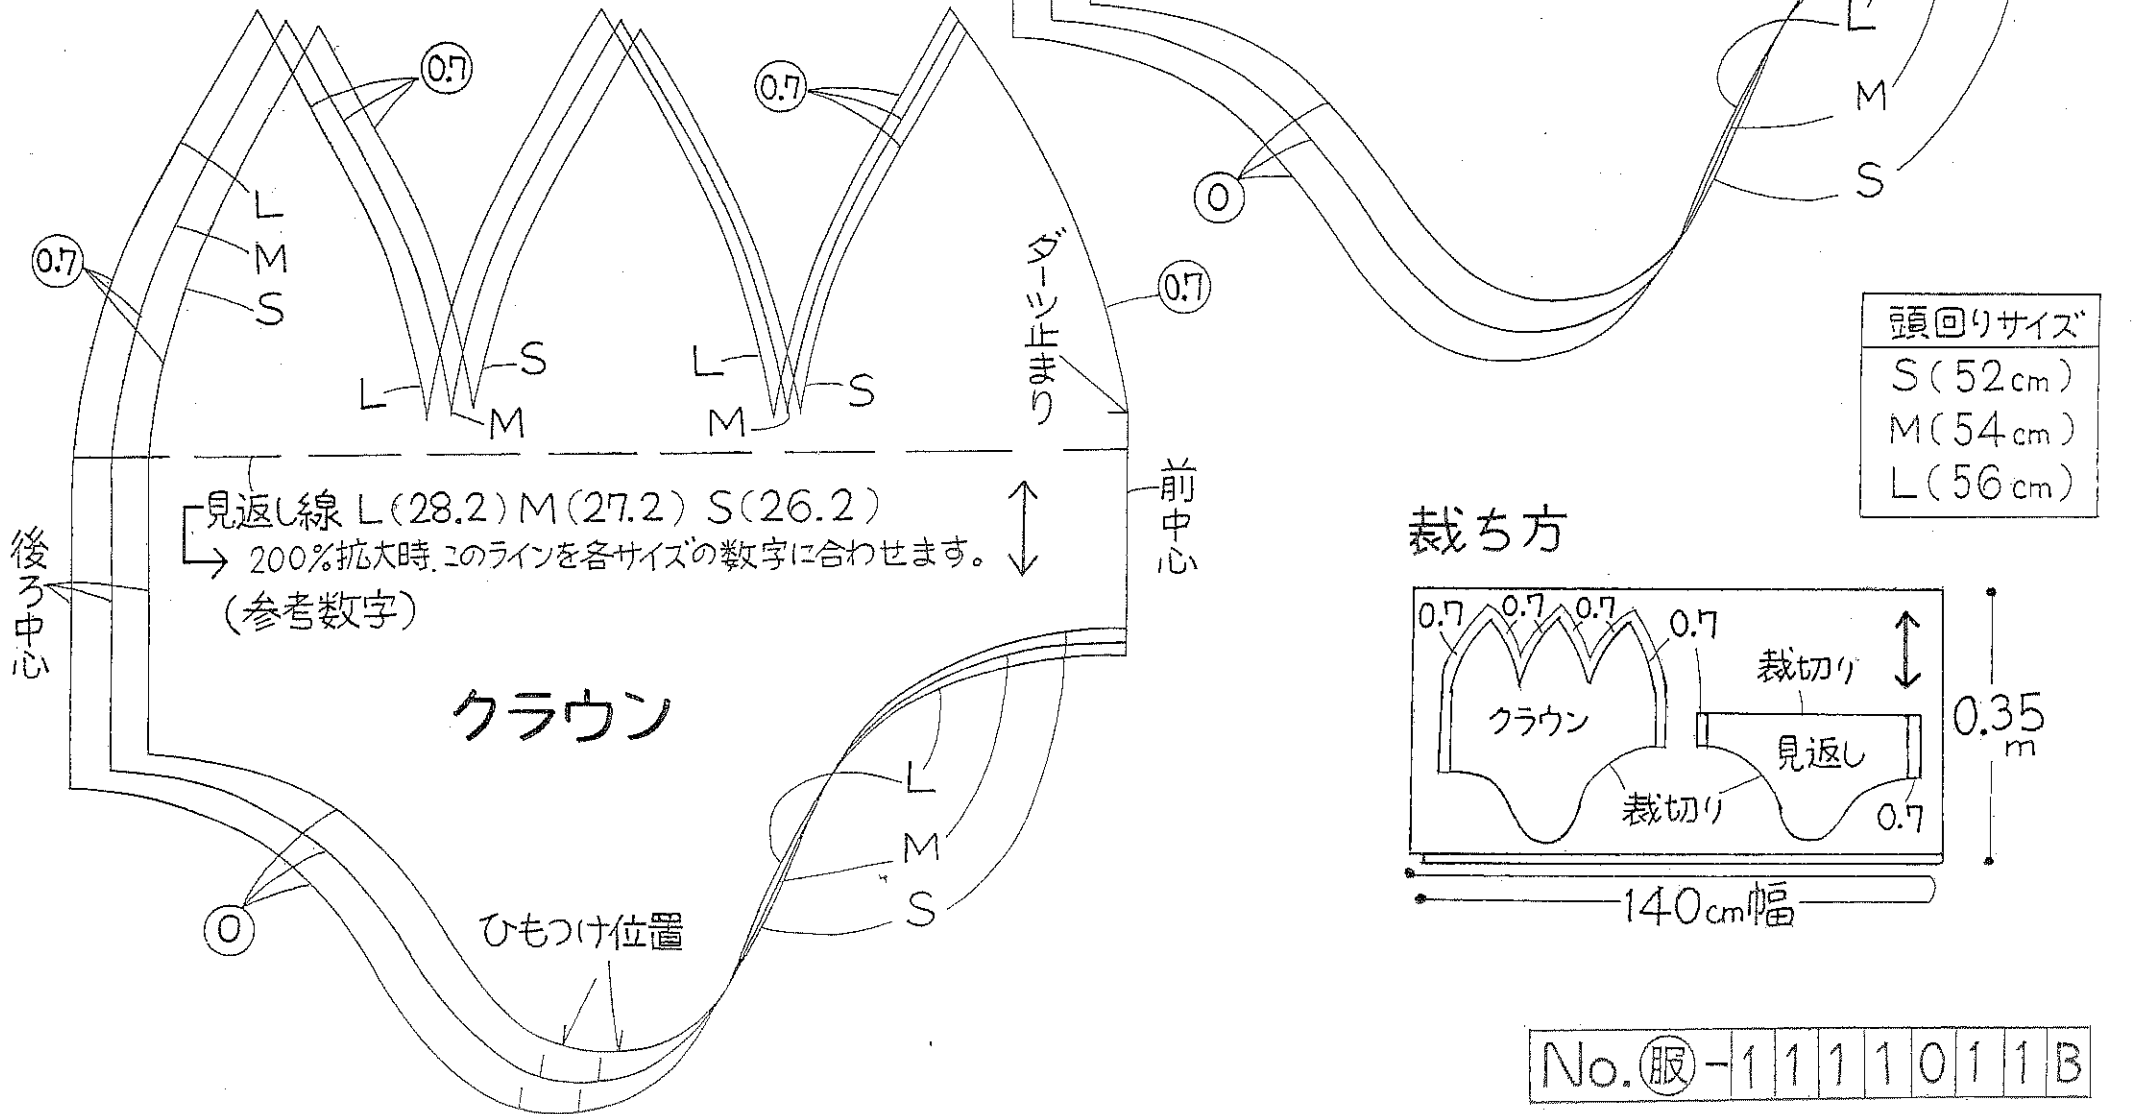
0.7
0.7
L
M
S
0.7
L
S
L
M
L
S
M
ダーツ止まり
0.7
L
M
S
0
見返し線 L(28.2) M(27.2) S(26.2)
200%拡大時.このラインを各サイズの数字に合わせます。
(参考数字)
前中心
後ろ中心
クラウン
L
M
S
0
ひもつけ位置

| 頭回りサイズ |
|---|
| S(52cm) |
| M(54cm) |
| L(56cm) |

裁ち方
0.7 0.7 0.7 0.7
クラウン
裁切り
見返し
裁切り
0.7
0.35m
140cm幅

No.服-1111011B